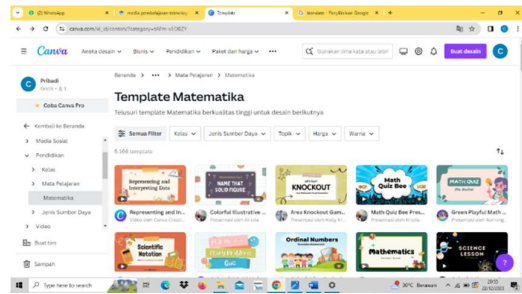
(3) WhatsApp | media pembelajaran teknologi | Template | teknologi - Penelusuran Google

canva.com/id_id/templat/?category=tAFH-vOOBZY

Canva Aneka desain Bisnis Pendidikan Paket dan harga ••• Gunakan lima kata atau lebih Buat desain C

C Pribadi Gratis • 1

Coba Canva Pro

Kembali ke Beranda

Media Sosial

Pendidikan

Kelas

Mata Pelajaran

Matematika

Jenis Sumber Daya

Video

Buat tim

Sampah

Beranda > ••• > Mata Pelajaran > Matematika

Template Matematika

Telusuri template Matematika berkualitas tinggi untuk desain berikutnya

Semua Filter | Kelas | Jenis Sumber Daya | Topik | Harga | Warna

6.166 templat

Representing and Interpreting Data | Representing and In... | Presentasi oleh ...
NAME THAT SHAPE | Colorful Illustrative ... | Presentasi oleh ...
KNOCKOUT | Area Knockout Gam... | Presentasi oleh ...
Math Quiz Bee | Math Quiz Bee Prese... | Presentasi oleh ...
MATH QUIZ | Green Playful Math ... | Presentasi oleh ...

Scientific Notation
Quiz
Ordinal Numbers
Mathematics
SCIENCE LESSON

Type here to search

30°C Berawan 29/10 2023